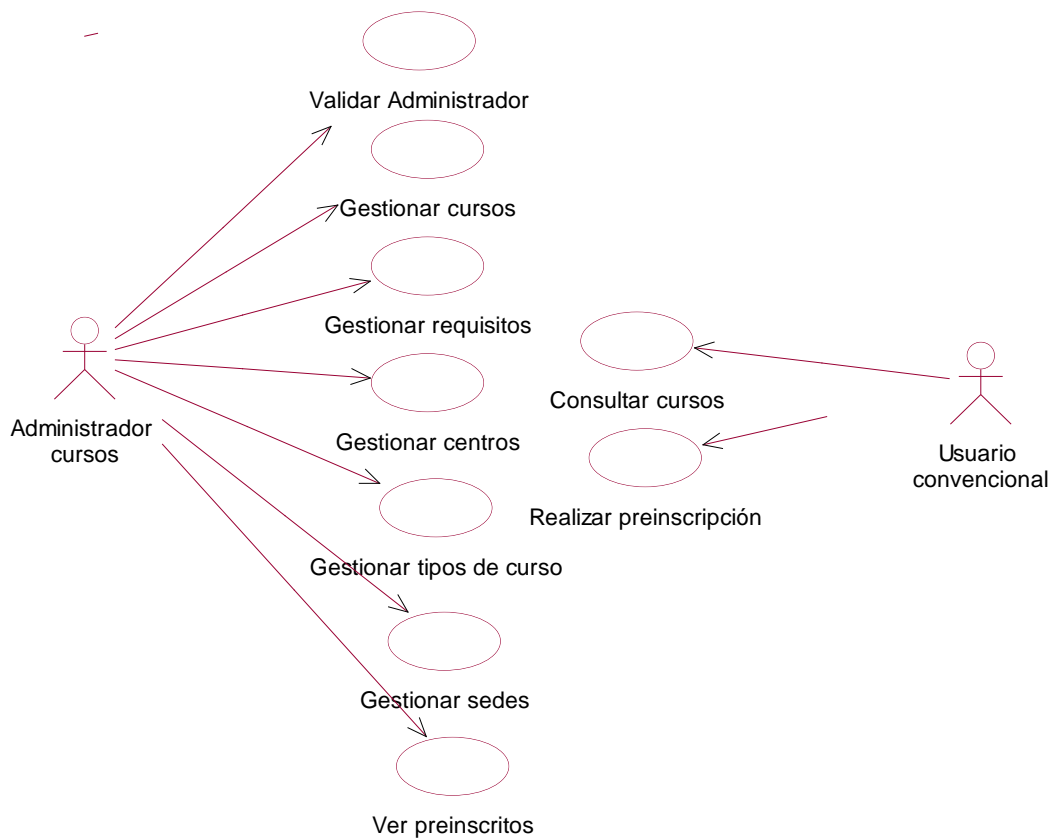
Validar Administrador

Gestionar cursos

Gestionar requisitos

Administrador cursos

Gestionar centros

Gestionar tipos de curso

Gestionar sedes

Ver preinscritos

Consultar cursos

Realizar preinscripción

Usuario convencional